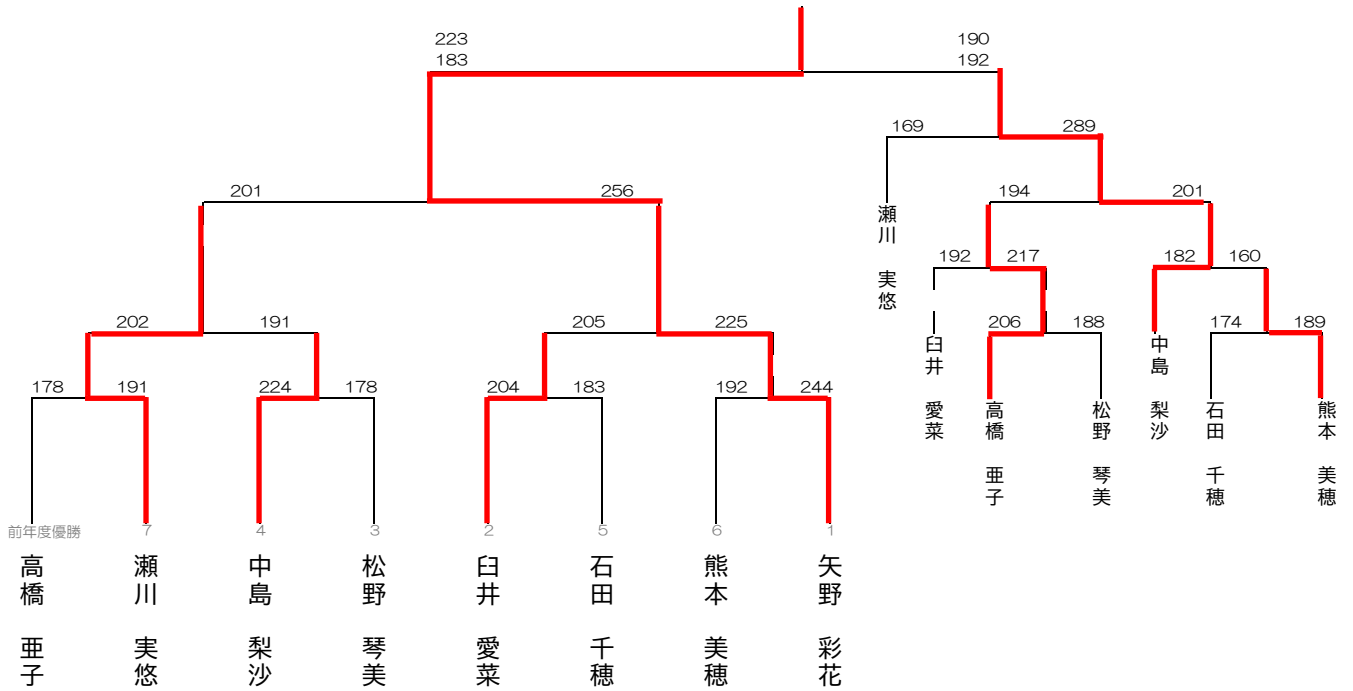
223
183
190
192
169
289
201
256
194
201
瀬川 実悠
192
217
182
160
202
191
205
225
臼井 愛菜
206
188
中島 梨沙
174
189
178
191
224
178
204
183
192
244
高橋 亜子
松野 琴美
石田 千穂
熊本 美穂
前年度優勝
7
4
3
2
5
6
1
高橋 亜子
瀬川 実悠
中島 梨沙
松野 琴美
臼井 愛菜
石田 千穂
熊本 美穂
矢野 彩花